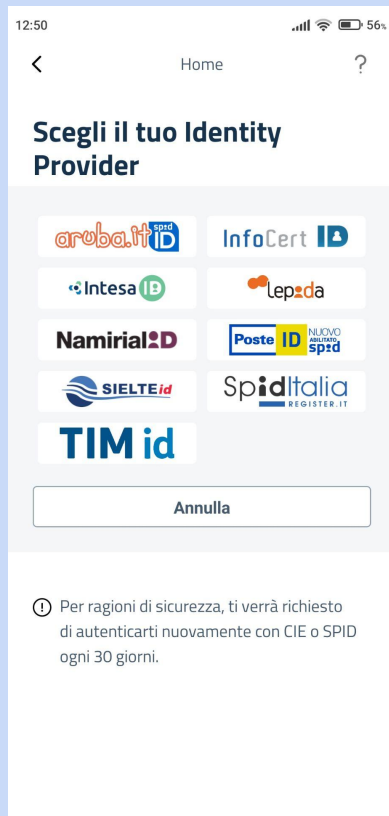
12:50 56%

Home ?

Scegli il tuo Identity Provider

aruba.it spid ID

InfoCert ID

Intesa ID

lepida

Namirial ID

Poste ID NUOVO ABILITATO spid

SIELTE id

SpidItalia REGISTER.IT

TIM id

Annulla

Per ragioni di sicurezza, ti verrà richiesto di autenticarti nuovamente con CIE o SPID ogni 30 giorni.